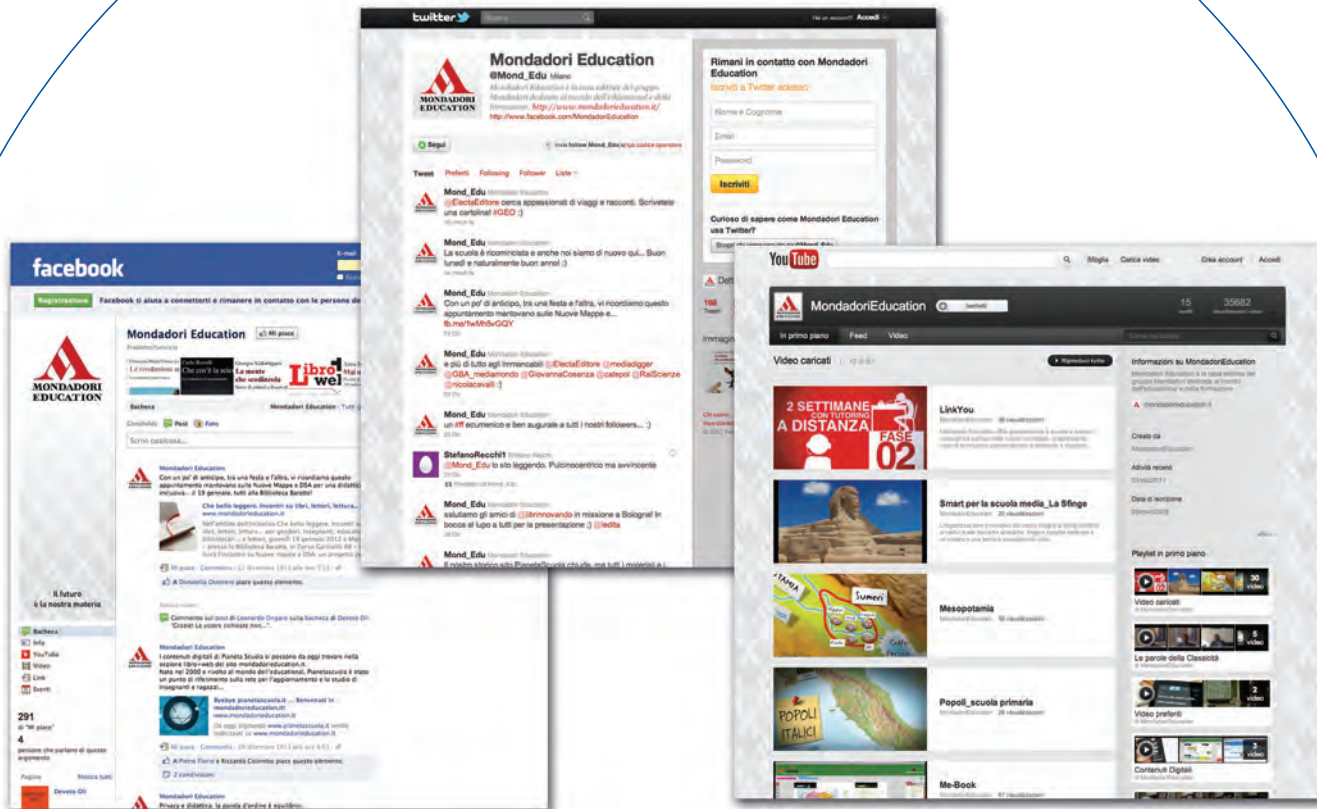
twitter

Hai un account? Accedi

Mondadori Education
@Mond_Edu Milano
Mondadori Education è la casa editrice del gruppo Mondadori dedicata al mondo dell'educazione e della formazione. http://www.mondadorieducation.it/
http://www.facebook.com/MondadoriEducation

MONDADORI EDUCATION

Segui

Tweet Preferiti Following Follower Liste

Mond_Edu Mondadori Education
@ElectaEditore cerca appassionati di viaggi e racconti. Scrivetele una cartolina! #GEO :)

Mond_Edu Mondadori Education
La scuola è ricominciata e anche noi siamo di nuovo qui... Buon lunedì e naturalmente buon anno! ;)

Mond_Edu Mondadori Education
Con un po' di anticipo, tra una festa e l'altra, vi ricordiamo questo appuntamento mantovano sulle Nuove Mappe e...
fb.me/1wMn5vGQY

Mond_Edu Mondadori Education
e più di tutto agli immancabili @ElectaEditore @mediadigger @GBA_mediamondo @GiovannaCosenza @catepol @RaiScienze @nicolacavalli :)

Mond_Edu Mondadori Education
un #ff ecumenico e ben augurale a tutti i nostri followers... :)

StefanoRecchi1 Stefano Recchi
@Mond_Edu lo sto leggendo. Pulcinocentrico ma avvincente

Mond_Edu Mondadori Education
salutiamo gli amici di @librinnovando in missione a Bologna! In bocca al lupo a tutti per la presentazione ;) @ledita

Mond_Edu Mondadori Education

Rimani in contatto con Mondadori Education
Iscriviti a Twitter adesso!
Nome e Cognome
Email
Password
Iscriviti

Curioso di sapere come Mondadori Education usa Twitter?

facebook

Registrazione Facebook ti aiuta a connetterti e rimanere in contatto con le persone del

Mondadori Education Mi piace

MONDADORI EDUCATION

Libro web

Bacheca Mondadori Education

Condividi: Post Foto

Scrivi qualcosa...

Mondadori Education
Con un po' di anticipo, tra una festa e l'altra, vi ricordiamo questo appuntamento mantovano sulle Nuove Mappe e DSA per una didattica inclusiva - il 19 gennaio, tutti alla Biblioteca Baratta!

Che bello leggere. Incontri su libri, lettori, lettura...
www.mondadorieducation.it

Mi piace · Commenta

A Donatella Ossanna piace questo elemento.

Commenta sul post di Leonardo Ongaro sulla bacheca di Devoto Oli: "Grazie! La vostra richiesta non..."

Il futuro è la nostra materia

Bacheca
Info
YouTube
Video
Link
Eventi

291
di "Mi piace"
4
persone che parlano di questo argomento

Mondadori Education
I contenuti digitali di Pianeta Scuola si possono da oggi trovare nella sezione libro+web del sito mondadorieducation.it.
Nato nel 2000 e rivolto al mondo dell'educazione, Pianetascuola è stato un punto di riferimento sulla rete per l'aggiornamento e lo studio di insegnanti e ragazzi...

Byebye pianetascuola.it ... Benvenuti in mondadorieducation.it
www.mondadorieducation.it

Mi piace · Commenta · 29 dicembre 2011

A Petra Fiorini e Riccarda Colombo piace questo elemento.

2 condivisioni

Pagine Mostra tutti

Devoto Oli

Mondadori Education
Privacy e didattica: la parola d'ordine è equilibrio.

YouTube

Sfoglia Carica video Crea account Accedi

MondadoriEducation Iscriviti
15 35682

In primo piano Feed Video

Video caricati Riproduci tutto

2 SETTIMANE CON TUTORING A DISTANZA FASE 02

LinkYou

Smart per la scuola media_La Sfinge

Mesopotamia

Sumeri

Popoli_scuola primaria

POPOLI ITALICI

Me-Book

Informazioni su MondadoriEducation

Creato da
Attività recenti
Data di iscrizione

Playlist in primo piano

Video caricati 30 video
Le parole della Classicità 5 video
Video preferiti 2 video
Contenuti Digitali 3 video